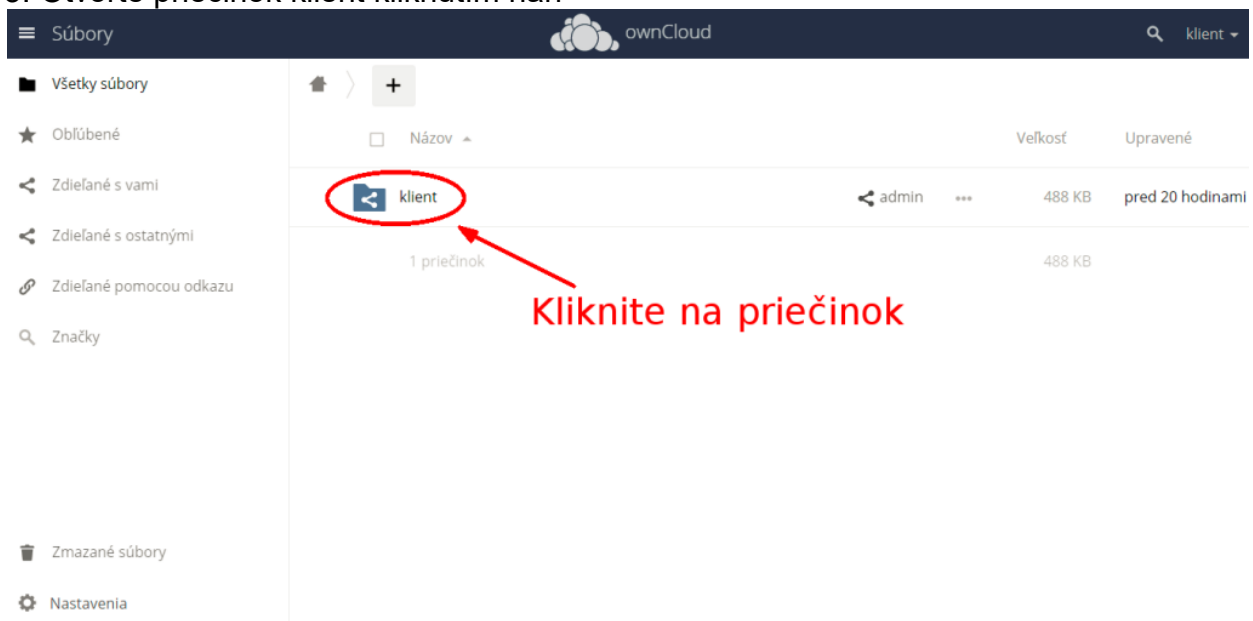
3. Otvorte priečinok klient kliknutím naň.

Súbory

ownCloud

klient

Všetky súbory

Obľúbené

Zdieľané s vami

Zdieľané s ostatnými

Zdieľané pomocou odkazu

Značky

Zmazané súbory

Nastavenia

+

Názov

Veľkosť

Upravené

klient

admin

488 KB

pred 20 hodinami

1 priečinok

488 KB

Kliknite na priečinok